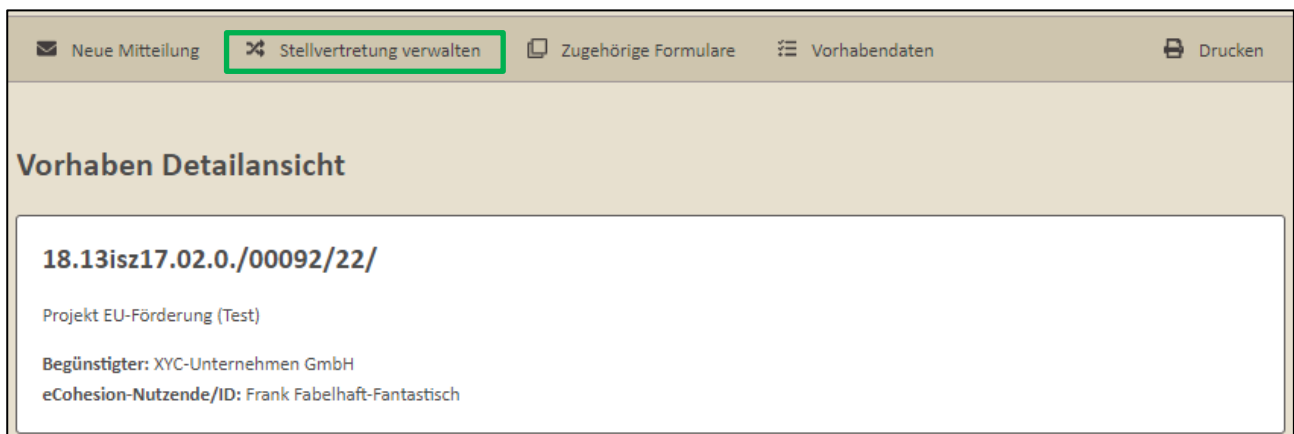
Neue Mitteilung Stellvertretung verwalten Zugehörige Formulare Vorhabendaten Drucken

Vorhaben Detailansicht

18.13isz17.02.0./00092/22/

Projekt EU-Förderung (Test)

**Begünstigter:** XYC-Unternehmen GmbH
**eCohesion-Nutzende/ID:** Frank Fabelhaft-Fantastisch